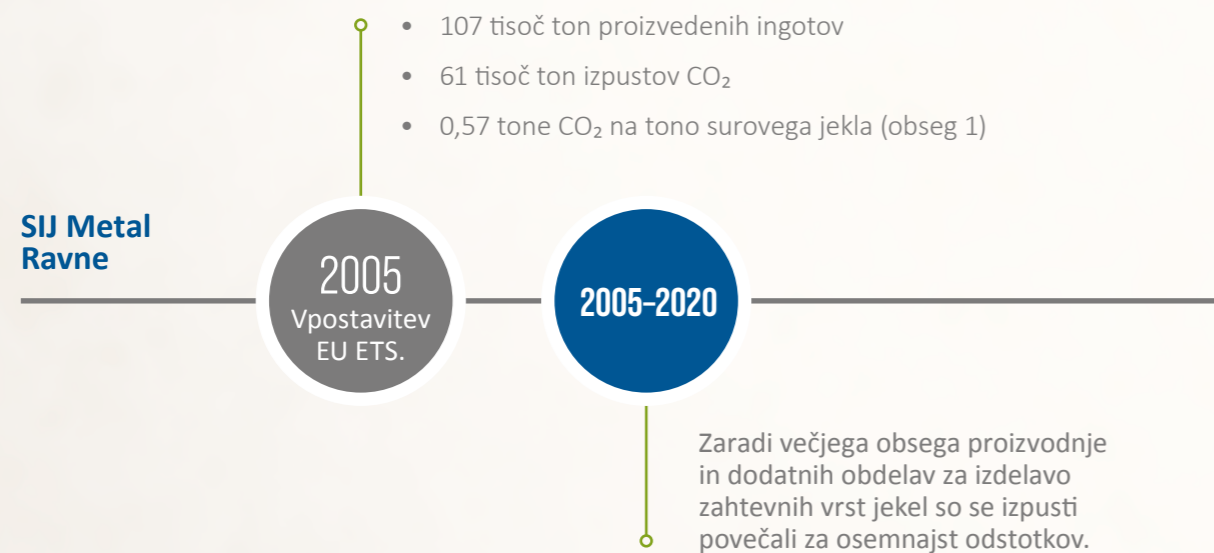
- 107 tisoč ton proizvedenih ingotov
- 61 tisoč ton izpustov $CO_2$
- 0,57 tone $CO_2$ na tono surovega jekla (obseg 1)

SIJ Metal Ravne

2005
Vpostavitev EU ETS.

2005–2020

Zaradi večjega obsega proizvodnje in dodatnih obdelav za izdelavo zahtevnih vrst jekel so se izpusti povečali za osemnajst odstotkov.